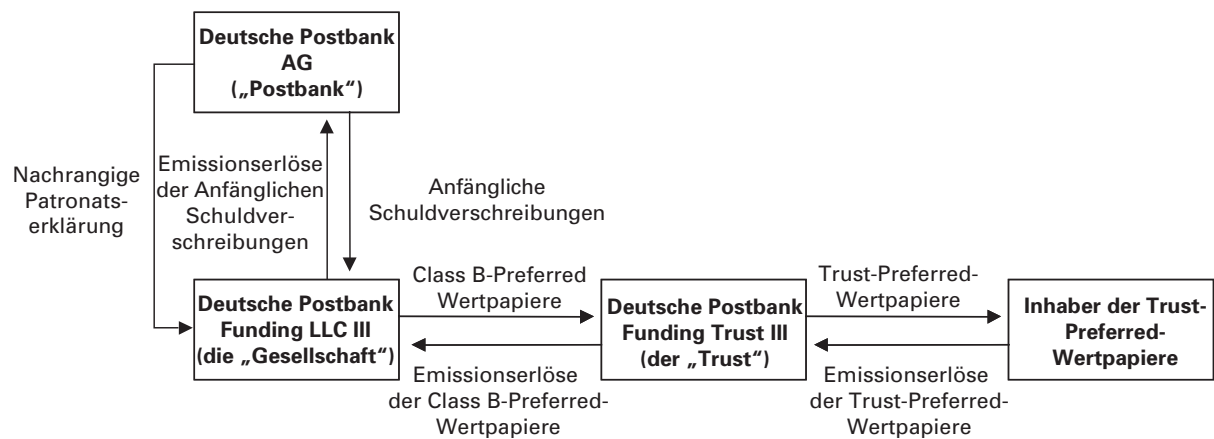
Deutsche Postbank AG („Postbank“)

Nachrangige Patronatserklärung

Emissionserlöse der Anfänglichen Schuldverschreibungen

Anfängliche Schuldverschreibungen

Deutsche Postbank Funding LLC III (die „Gesellschaft“)

Class B-Preferred Wertpapiere

Emissionserlöse der Class B-Preferred-Wertpapiere

Deutsche Postbank Funding Trust III (der „Trust“)

Trust-Preferred-Wertpapiere

Emissionserlöse der Trust-Preferred-Wertpapiere

Inhaber der Trust-Preferred-Wertpapiere